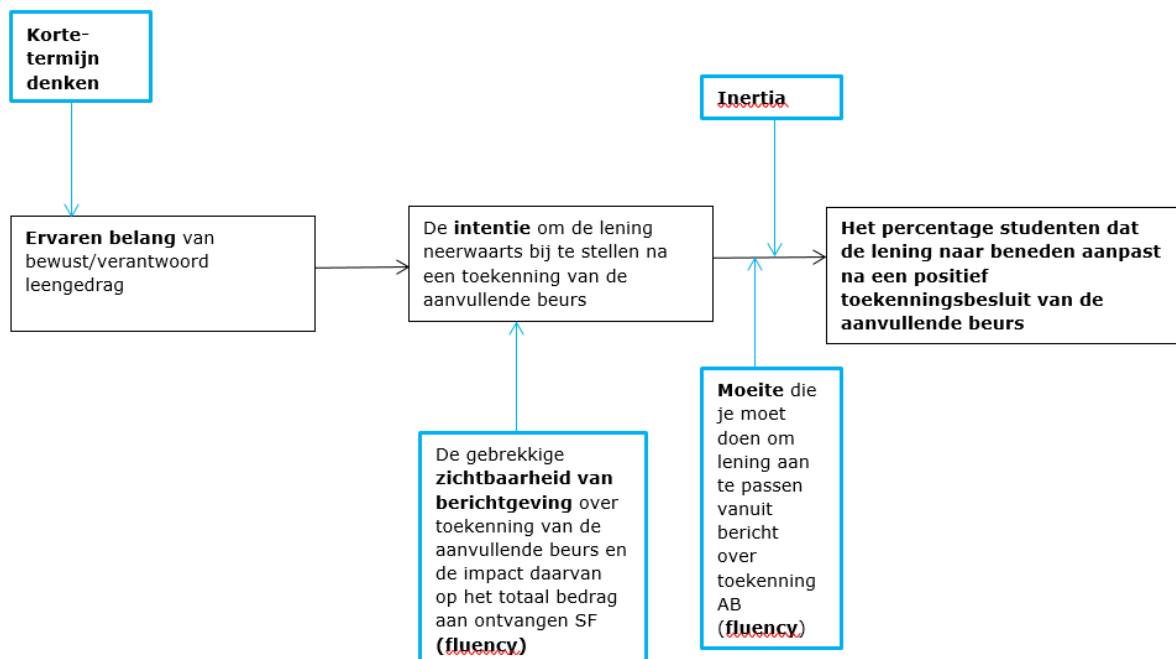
**Korte-termijn denken**

**Inertia**

**Ervaren belang** van bewust/verantwoord leengedrag

De **intentie** om de lening neerwaarts bij te stellen na een toekenning van de aanvullende beurs

**Het percentage studenten dat de lening naar beneden aanpast na een positief toekenningsbesluit van de aanvullende beurs**

**Moeite** die je moet doen om lening aan te passen vanuit bericht over toekenning AB (**fluency**)

De gebrekkige **zichtbaarheid van berichtgeving** over toekenning van de aanvullende beurs en de impact daarvan op het totaal bedrag aan ontvangen SF **(fluency)**